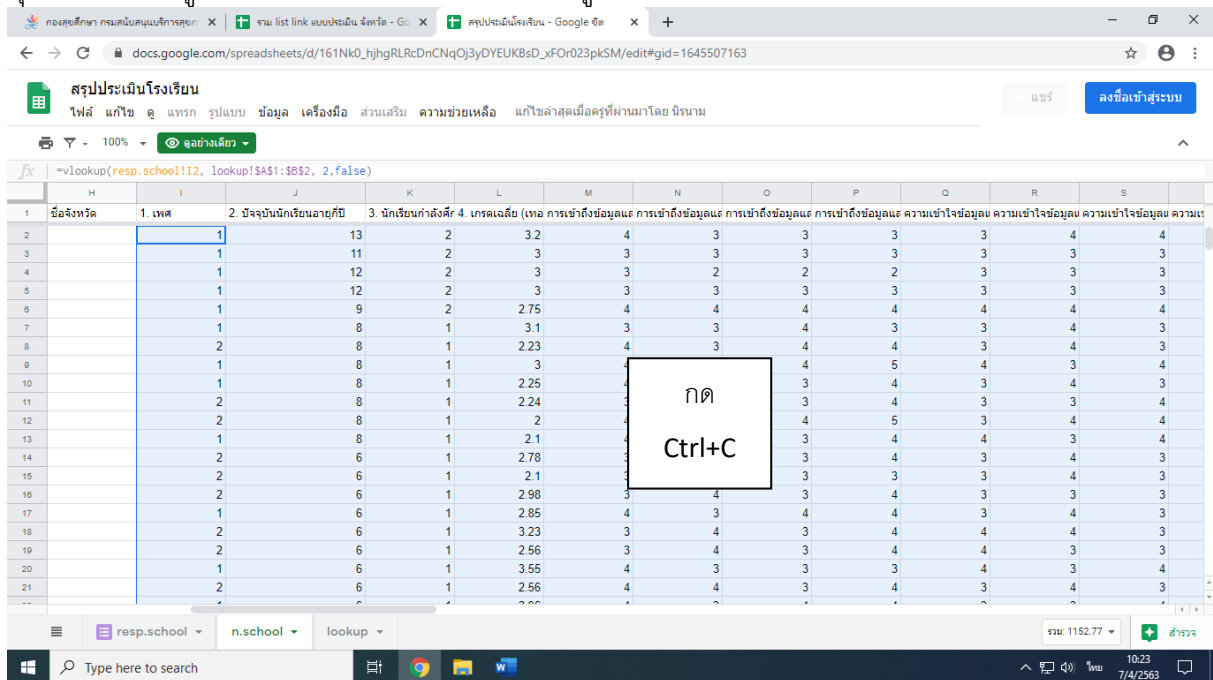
กองสุขศึกษา กรมสนับสนุนบริการสุขภ | รวม list link แบบประเมิน จังหวัด - Go | สรุปประเมินโรงเรียน - Google ชีต

docs.google.com/spreadsheets/d/161Nk0_hjhgRLRcDnCNqOj3yDYEUKBsD_xFOr023pkSM/edit#gid=1645507163

สรุปประเมินโรงเรียน
ไฟล์ แก้ไข ดู แทรก รูปแบบ ข้อมูล เครื่องมือ ส่วนเสริม ความช่วยเหลือ แก้ไขล่าสุดเมื่อครู่ที่ผ่านมาโดย นิรนาม

แชร์ ลงชื่อเข้าสู่ระบบ

100% ดูอย่างเดียว

fx =vlookup(resp.school!I2, lookup!$A$1:$B$2, 2,false)

| | H | I | J | K | L | M | N | O | P | Q | R | S |
|---|---|---|---|---|---|---|---|---|---|---|---|---|
| 1 | ชื่อจังหวัด | 1. เพศ | 2. ปัจจุบันนักเรียนอายุกี่ปี | 3. นักเรียนกำลังศึก | 4. เกรดเฉลี่ย (เทอ | การเข้าถึงข้อมูลแ | การเข้าถึงข้อมูลแ | การเข้าถึงข้อมูลแ | การเข้าถึงข้อมูลแ | ความเข้าใจข้อมูล | ความเข้าใจข้อมูล | ความเข้าใจข้อมูล |
| 2 | | 1 | 13 | 2 | 3.2 | 4 | 3 | 3 | 3 | 3 | 4 | 4 |
| 3 | | 1 | 11 | 2 | 3 | 3 | 3 | 3 | 3 | 3 | 3 | 3 |
| 4 | | 1 | 12 | 2 | 3 | 3 | 2 | 2 | 2 | 3 | 3 | 3 |
| 5 | | 1 | 12 | 2 | 3 | 3 | 3 | 3 | 3 | 3 | 3 | 3 |
| 6 | | 1 | 9 | 2 | 2.75 | 4 | 4 | 4 | 4 | 4 | 4 | 4 |
| 7 | | 1 | 8 | 1 | 3.1 | 3 | 3 | 4 | 4 | 4 | 4 | 4 |
| 8 | | 2 | 8 | 1 | 2.23 | 4 | 3 | 4 | 4 | 3 | 4 | 3 |
| 9 | | 1 | 8 | 1 | 3 | | | 4 | 5 | 4 | 3 | 4 |
| 10 | | 1 | 8 | 1 | 2.25 | | | 4 | 4 | 3 | 4 | 3 |
| 11 | | 2 | 8 | 1 | 2.24 | | | 3 | 4 | 3 | 4 | 3 |
| 12 | | 2 | 8 | 1 | 2 | | | 4 | 5 | 3 | 4 | 4 |
| 13 | | 1 | 8 | 1 | 2.1 | | | 3 | 4 | 4 | 3 | 4 |
| 14 | | 2 | 6 | 1 | 2.78 | | | 3 | 3 | 4 | 4 | 3 |
| 15 | | 2 | 6 | 1 | 2.1 | | | 3 | 3 | 4 | 3 | 3 |
| 16 | | 2 | 6 | 1 | 2.98 | 3 | 4 | 3 | 3 | 3 | 3 | 3 |
| 17 | | 1 | 6 | 1 | 2.85 | 4 | 3 | 4 | 4 | 4 | 4 | 4 |
| 18 | | 2 | 6 | 1 | 3.23 | 3 | 4 | 4 | 4 | 4 | 4 | 3 |
| 19 | | 2 | 6 | 1 | 2.56 | 3 | 4 | 3 | 4 | 4 | 3 | 3 |
| 20 | | 1 | 6 | 1 | 3.55 | 4 | 3 | 3 | 3 | 3 | 3 | 4 |
| 21 | | 2 | 6 | 1 | 2.56 | 4 | 4 | 3 | 4 | 3 | 4 | 3 |

กด
Ctrl+C

resp.school | n.school | lookup
รวม: 1152.77
สำรวจ

Type here to search
ไทย 10:23 7/4/2563